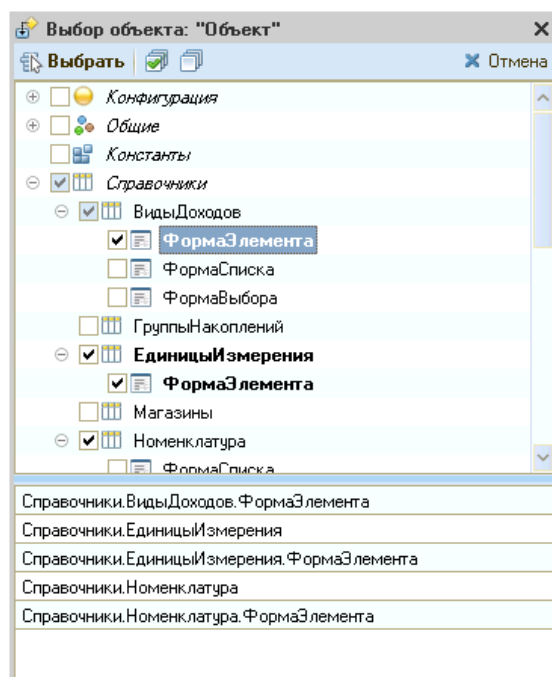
Выбор объекта: "Объект"

Выбрать

Отмена

Конфигурация
Общие
Константы
Справочники
ВидыДоходов
ФормаЭлемента
ФормаСписка
ФормаВыбора
ГруппыНакоплений
ЕдиницыИзмерения
ФормаЭлемента
Магазины
Номенклатура
ФормаСписка

Справочники.ВидыДоходов.ФормаЭлемента
Справочники.ЕдиницыИзмерения
Справочники.ЕдиницыИзмерения.ФормаЭлемента
Справочники.Номенклатура
Справочники.Номенклатура.ФормаЭлемента